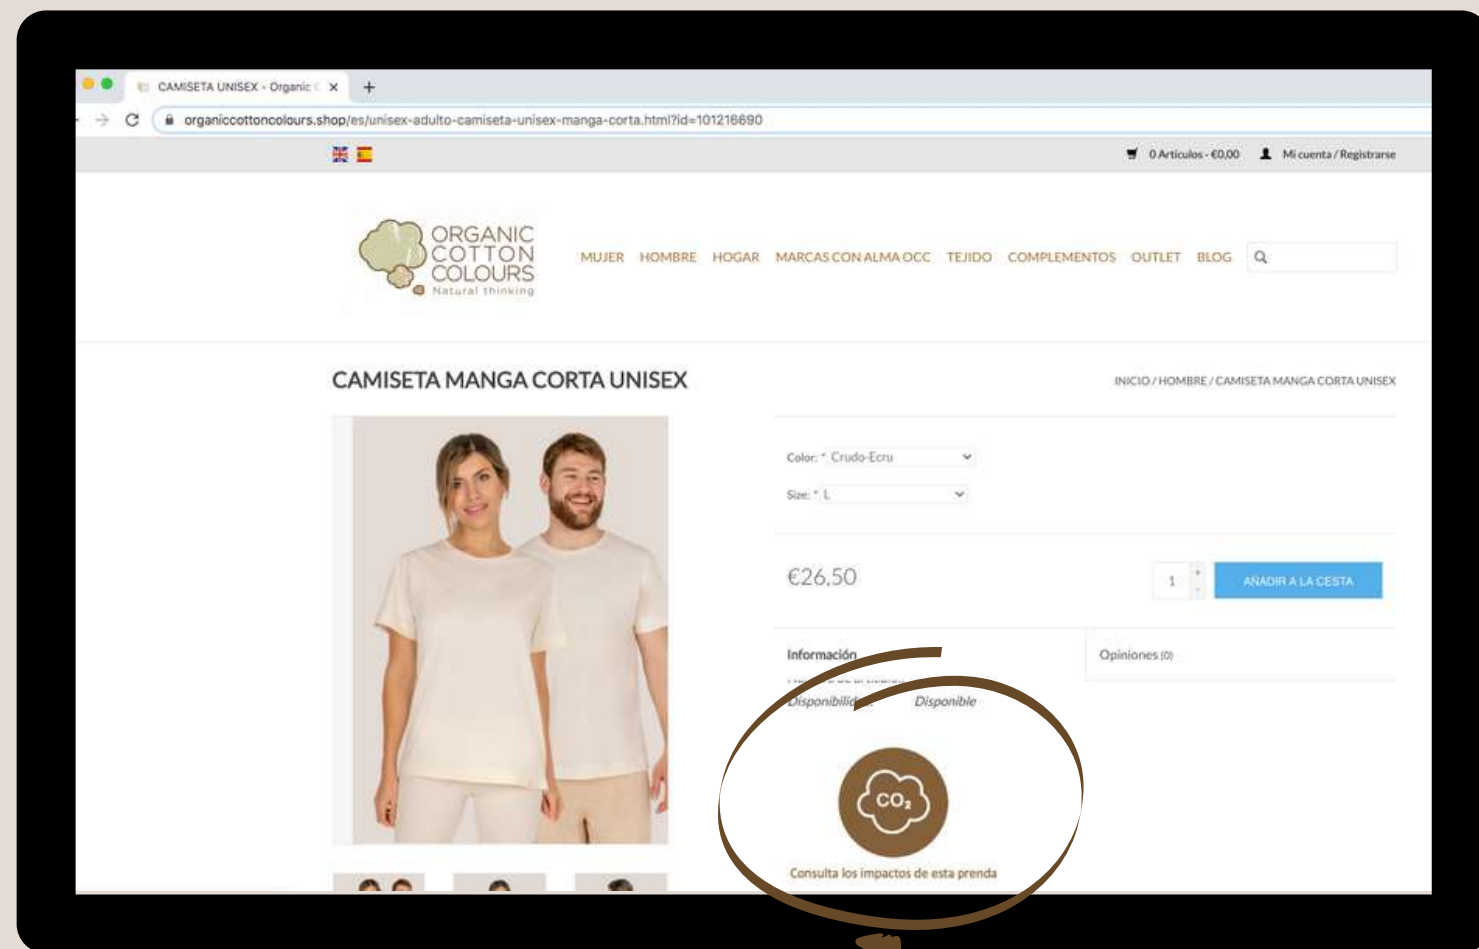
CAMISETA UNISEX - Organic C ×

organiccottoncolours.shop/es/unisex-adulto-camiseta-unisex-manga-corta.html?id=101216690

0 Articulos - €0,00 Mi cuenta / Registrarse

ORGANIC COTTON COLOURS Natural thinking

MUJER HOMBRE HOGAR MARCAS CON ALMA OCC TEJIDO COMPLEMENTOS OUTLET BLOG

CAMISETA MANGA CORTA UNISEX

INICIO / HOMBRE / CAMISETA MANGA CORTA UNISEX

Color: * Crudo-Ecru

Size: * L

€26,50

1

AÑADIR A LA CESTA

Información

Opiniones (0)

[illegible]

Disponibilid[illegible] Disponible

$CO_2$

Consulta los impactos de esta prenda